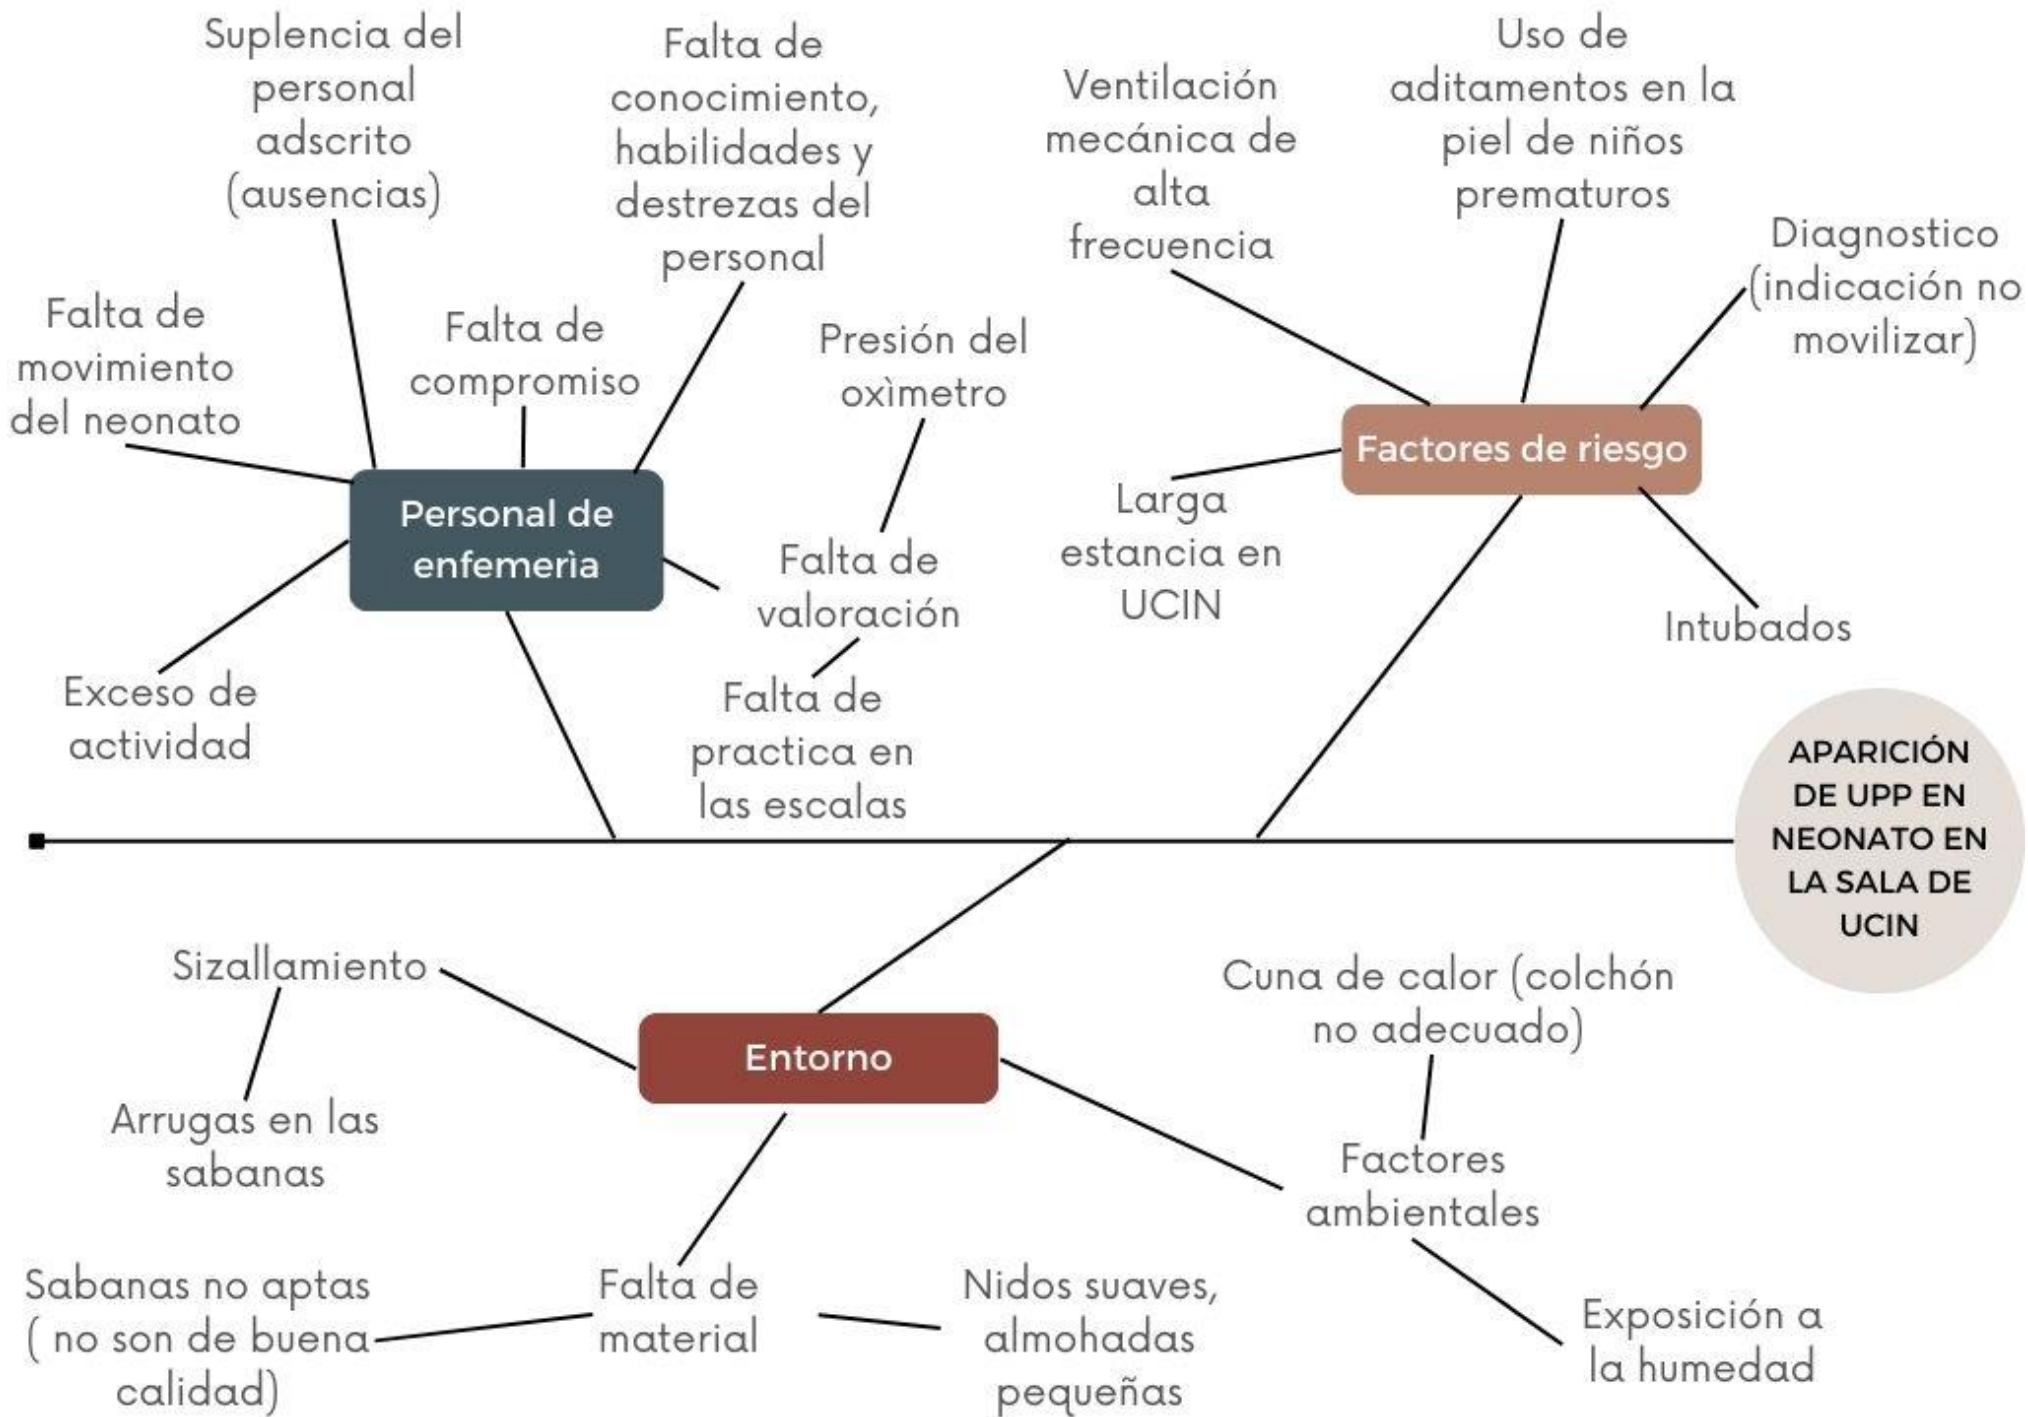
Suplencia del personal adscrito (ausencias)

Falta de conocimiento, habilidades y destrezas del personal

Falta de movimiento del neonato

Falta de compromiso

Presión del oxìmetro

Personal de enfemerìa

Falta de valoración

Falta de practica en las escalas

Exceso de actividad

Ventilación mecánica de alta frecuencia

Uso de aditamentos en la piel de niños prematuros

Diagnostico (indicación no movilizar)

Factores de riesgo

Larga estancia en UCIN

Intubados

APARICIÓN DE UPP EN NEONATO EN LA SALA DE UCIN

Sizallamiento

Arrugas en las sabanas

Entorno

Cuna de calor (colchón no adecuado)

Factores ambientales

Exposición a la humedad

Sabanas no aptas ( no son de buena calidad)

Falta de material

Nidos suaves, almohadas pequeñas